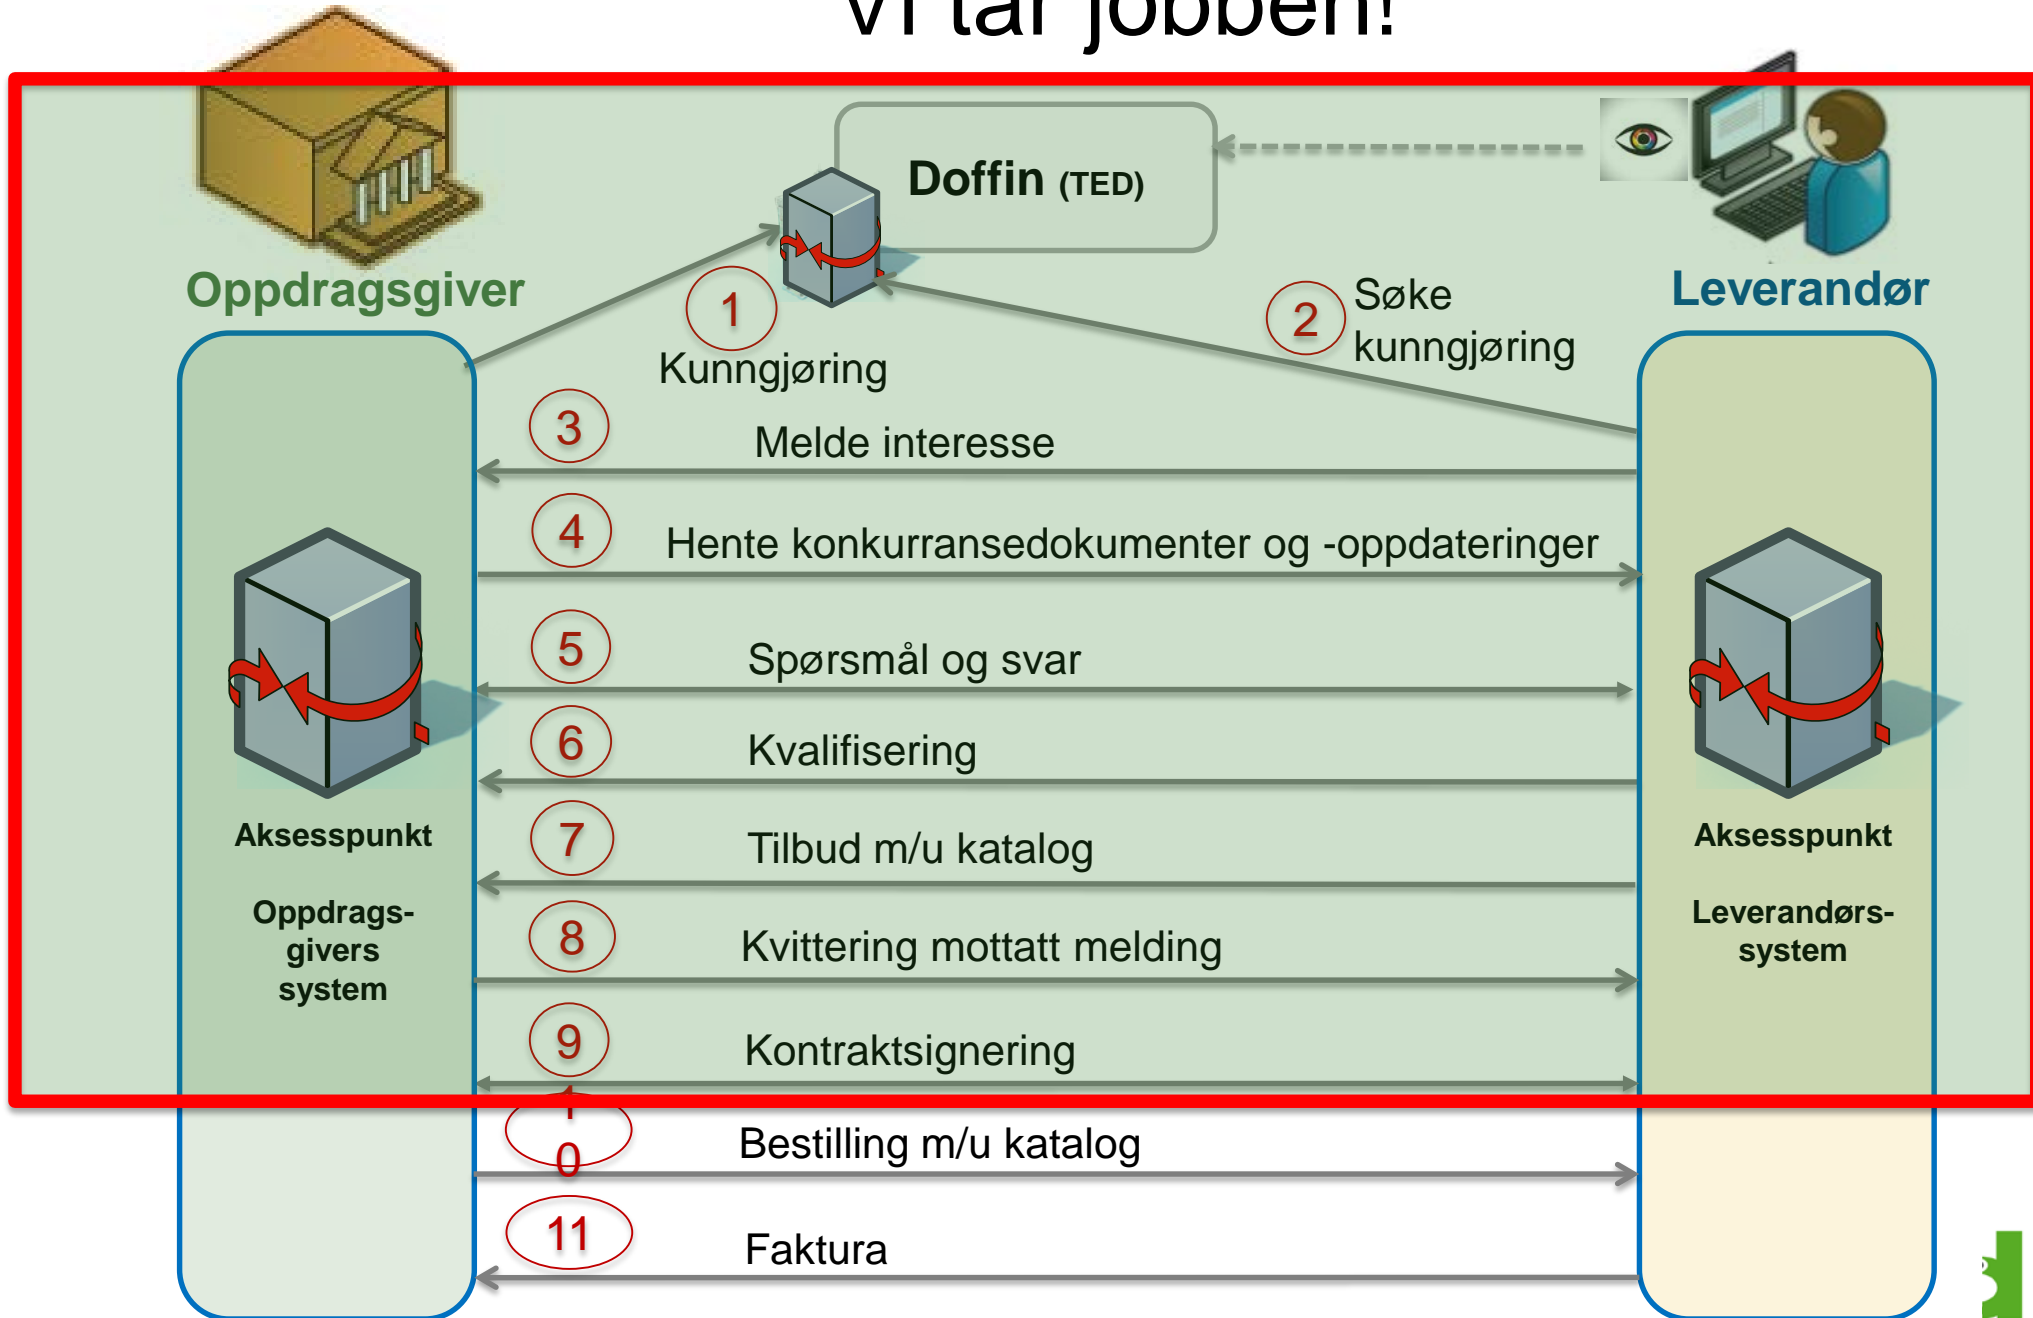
Vi tar jobben!

Doffin (TED)

Oppdragsgiver

Leverandør

1
Kunngjøring

2
Søke kunngjøring

3
Melde interesse

4
Hente konkurransedokumenter og -oppdateringer

5
Spørsmål og svar

6
Kvalifisering

7
Tilbud m/u katalog

8
Kvittering mottatt melding

9
Kontraktsignering

10
Bestilling m/u katalog

11
Faktura

Aksesspunkt

Oppdragsgivers system

Aksesspunkt

Leverandørssystem